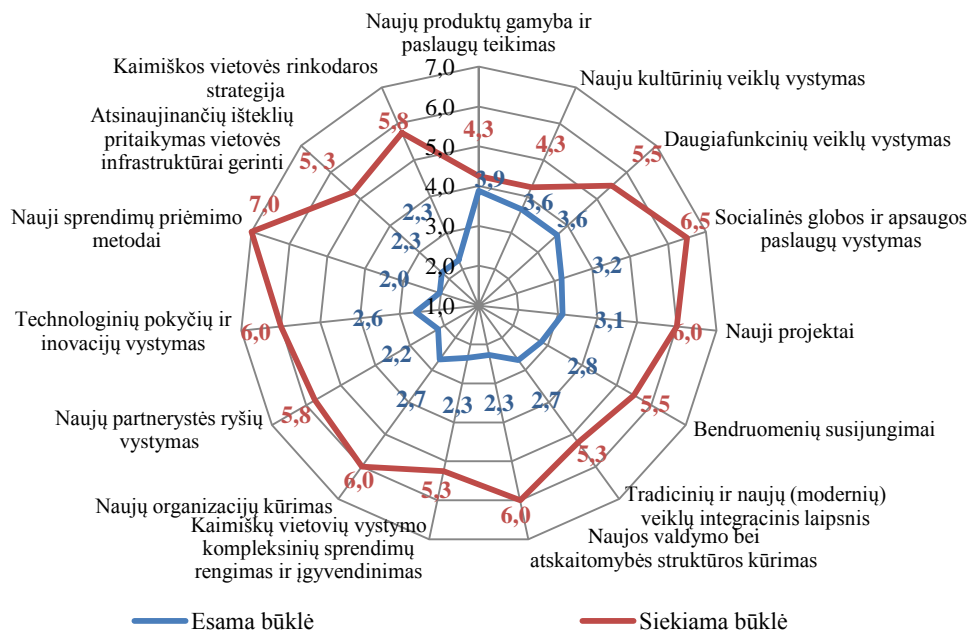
Naujų produktų gamyba ir paslaugų teikimas

Naujų kultūrinių veiklų vystymas

Daugiafunkcinių veiklų vystymas

Socialinės globos ir apsaugos paslaugų vystymas

Nauji projektai

Bendruomenių susijungimai

Tradicinių ir naujų (modernių) veiklų integracinis laipsnis

Naujos valdymo bei atskaitomybės struktūros kūrimas

Kaimiškų vietovių vystymo kompleksinių sprendimų rengimas ir įgyvendinimas

Naujų organizacijų kūrimas

Naujų partnerystės ryšių vystymas

Technologinių pokyčių ir inovacijų vystymas

Nauji sprendimų priėmimo metodai

Atsinaujinančių išteklių pritaikymas vietovės infrastruktūrai gerinti

Kaimiškos vietovės rinkodaros strategija

7,0
6,0
5,0
4,0
3,0
2,0
1,0

3,9
3,6
3,6
3,2
3,1
2,8
2,7
2,3
2,3
2,7
2,2
2,6
2,0
2,3
2,3

4,3
4,3
5,5
6,5
6,0
5,5
5,3
6,0
5,3
6,0
5,8
6,0
7,0
5, 3
5,8

Esama būklė
Siekiama būklė